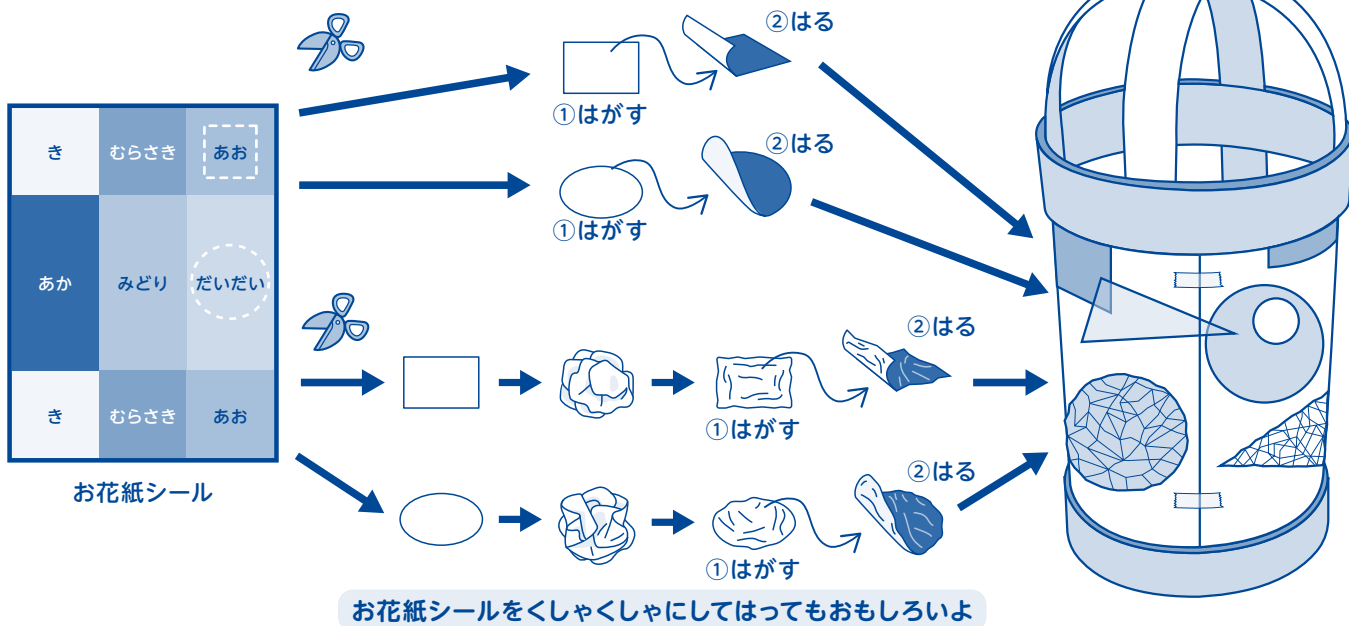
| き | むらさき | あお |
|---|---|---|
| あか | みどり | だいだい |
| き | むらさき | あお |

お花紙シール

①はがす
②はる

①はがす
②はる

①はがす
②はる

①はがす
②はる

お花紙シールをくしゃくしゃにしてはってもおもしろいよ